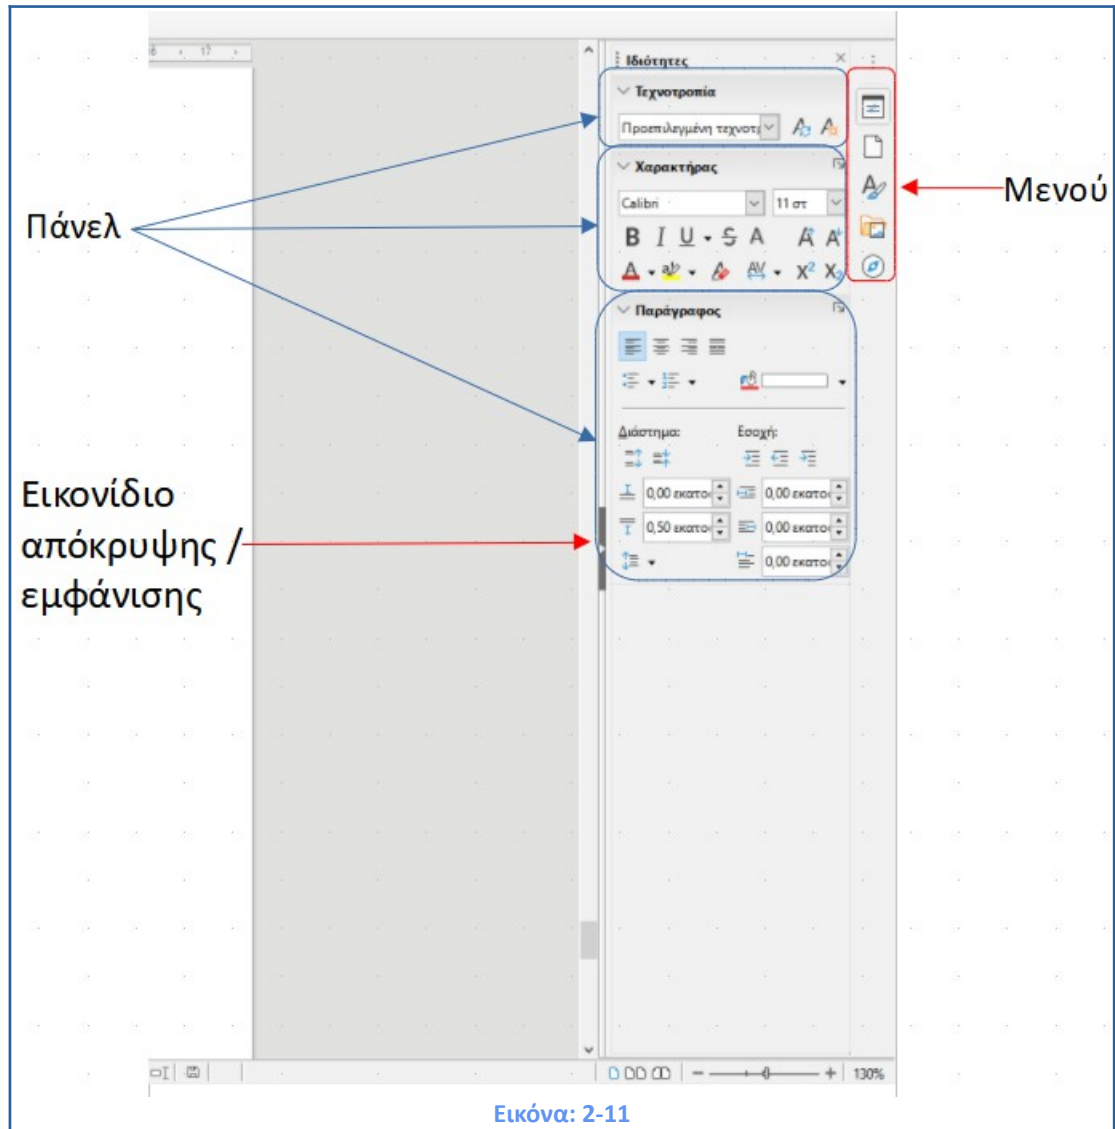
16 · 17

Ιδιότητες

Τεχνοτροπία

Προεπιλεγμένη τεχνοτ

Χαρακτήρας

Calibri

11 στ

B I U S A

A A

A ab AV $X^2$ $X_2$

Παράγραφος

Διάστημα:

Εσοχή:

0,00 εκατοσ

0,00 εκατοσ

0,50 εκατοσ

0,00 εκατοσ

0,00 εκατοσ

Πάνελ

Μενού

Εικονίδιο απόκρυψης / εμφάνισης

130%

Εικόνα: 2-11